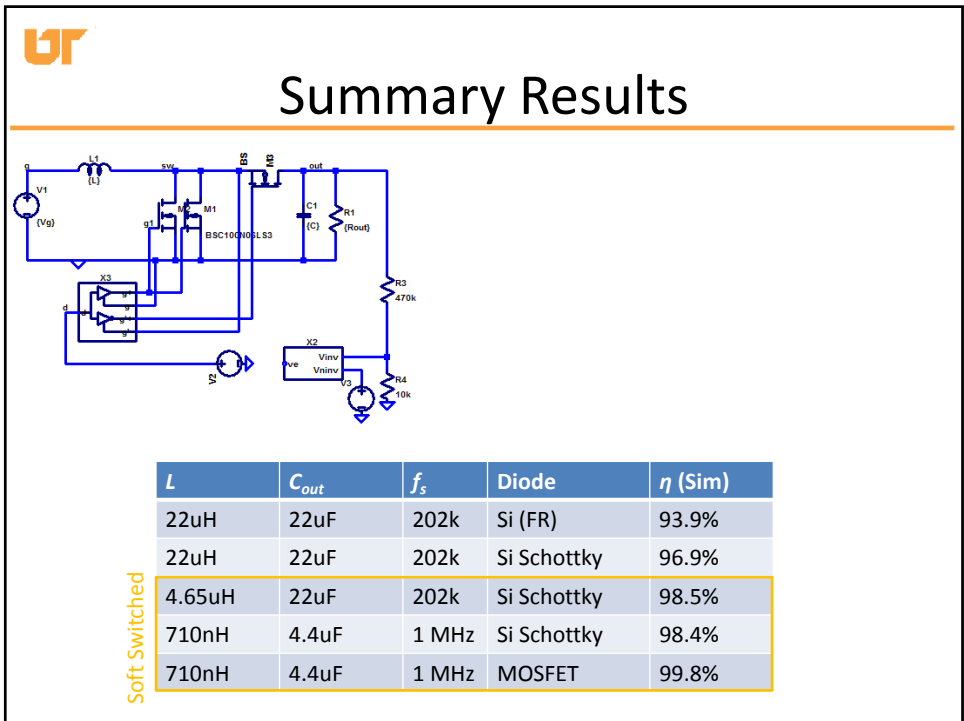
UT

Summary Results

g L1 {L} sw BS M3 out V1 {Vg} g1 M2 M1 BSC100N06LS3 C1 {C} R1 {Rout} X3 d g g' g' R3 470k X2 ve Vinv Vninv V2 V3 R4 10k

| $L$ | $C_{out}$ | $f_s$ | Diode | $\eta$ (Sim) |
|---|---|---|---|---|
| 22uH | 22uF | 202k | Si (FR) | 93.9% |
| 22uH | 22uF | 202k | Si Schottky | 96.9% |
| 4.65uH | 22uF | 202k | Si Schottky | 98.5% |
| 710nH | 4.4uF | 1 MHz | Si Schottky | 98.4% |
| 710nH | 4.4uF | 1 MHz | MOSFET | 99.8% |

Soft Switched